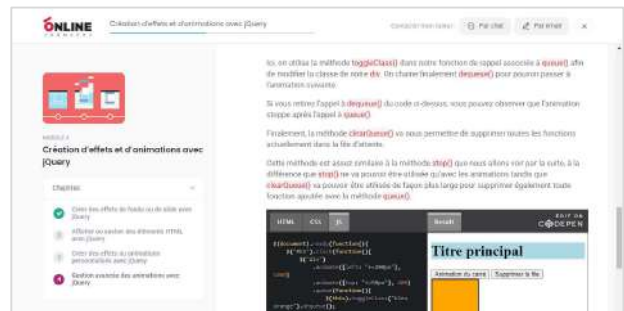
ONLINE FORMATIONS Création d'effets et d'animations avec jQuery

Contacter mon tuteur   Par chat   Par email   ×

MODULE 4
Création d'effets et d'animations avec jQuery

Chapitres

Créer des effets de fondu ou de slide avec jQuery

Afficher ou cacher des éléments HTML avec jQuery

Créer des effets ou animations personnalisés avec jQuery

Gestion avancée des animations avec jQuery

Ici, on utilise la méthode toggleClass() dans notre fonction de rappel associée à queue() afin de modifier la classe de notre div. On chaîne finalement dequeue() pour pouvoir passer à l'animation suivante.

Si vous retirez l'appel à dequeue() du code ci-dessus, vous pouvez observer que l'animation stoppe après l'appel à queue().

Finalement, la méthode clearQueue() va nous permettre de supprimer toutes les fonctions actuellement dans la file d'attente.

Cette méthode est assez similaire à la méthode stop() que nous allons voir par la suite, à la différence que stop() ne va pouvoir être utilisée qu'avec les animations tandis que clearQueue() va pouvoir être utilisée de façon plus large pour supprimer également toute fonction ajoutée avec la méthode queue().

HTML   CSS   JS   Result   EDIT ON CODEPEN

$(document).ready(function(){
    $('#ani').click(function(){
        $('div')
            .animate({width: '+=200px'}, 1000)
            .animate({top: '+=50px'}, 200)
            .queue(function(){
                $(this).toggleClass('bleu orange').dequeue();

Titre principal

Animation du carré   Supprimer la file